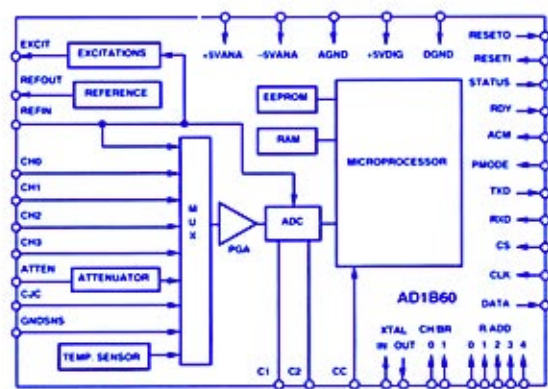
+5VANA
-5VANA
AGND
+5VDIG
DGND

EXCIT
EXCITATIONS
REFOUT
REFERENCE
REFIN

CH0
CH1
CH2
CH3
ATTEN
ATTENUATOR
CJC
GNDSNS
TEMP. SENSOR

MUX
PGA
ADC
EEPROM
RAM
MICROPROCESSOR

RESETO
RESETI
STATUS
RDY
ACM
PMODE
TXD
RXD
CS
CLK
DATA

AD1B60

C1
C2
CC
XTAL
IN OUT
CH BR
0 1
R ADD
0 1 2 3 4